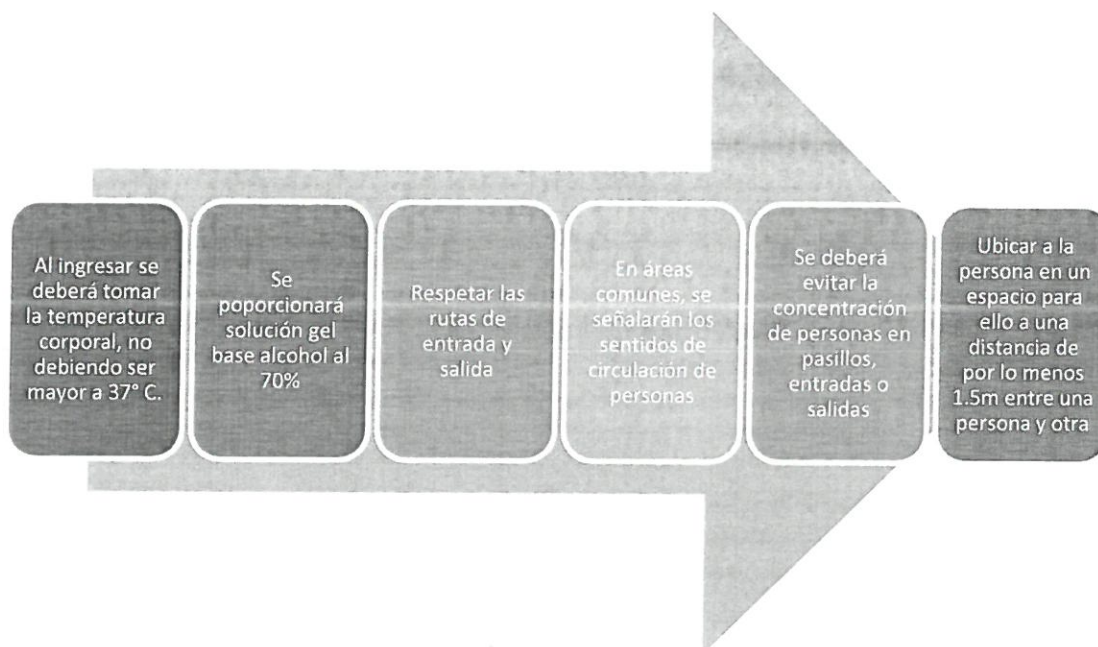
Al ingresar se deberá tomar la temperatura corporal, no debiendo ser mayor a 37° C.

Se poporcionará solución gel base alcohol al 70%

Respetar las rutas de entrada y salida

En áreas comunes, se señalarán los sentidos de circulación de personas

Se deberá evitar la concentración de personas en pasillos, entradas o salidas

Ubicar a la persona en un espacio para ello a una distancia de por lo menos 1.5m entre una persona y otra